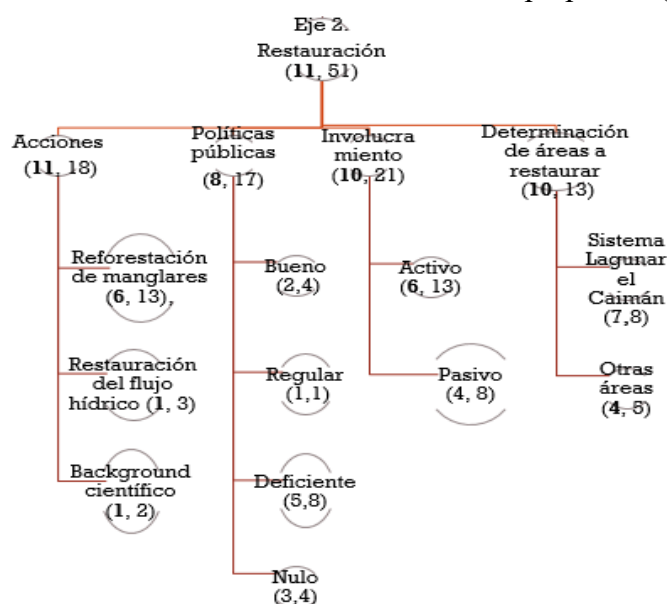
Eje 2.
Restauración
(**11**, 51)

Acciones
(**11**, 18)

Reforestación de manglares (**6**, 13),

Restauración del flujo hídrico (**1**, 3)

Background científico (**1**, 2)

Políticas públicas
(**8**, 17)

Bueno (2,4)

Regular (1,1)

Deficiente (5,8)

Nulo (3,4)

Involucramiento
(**10**, 21)

Activo (**6**, 13)

Pasivo (4, 8)

Determinación de áreas a restaurar
(**10**, 13)

Sistema Lagunar el Caimán (7,8)

Otras áreas (**4**, 5)